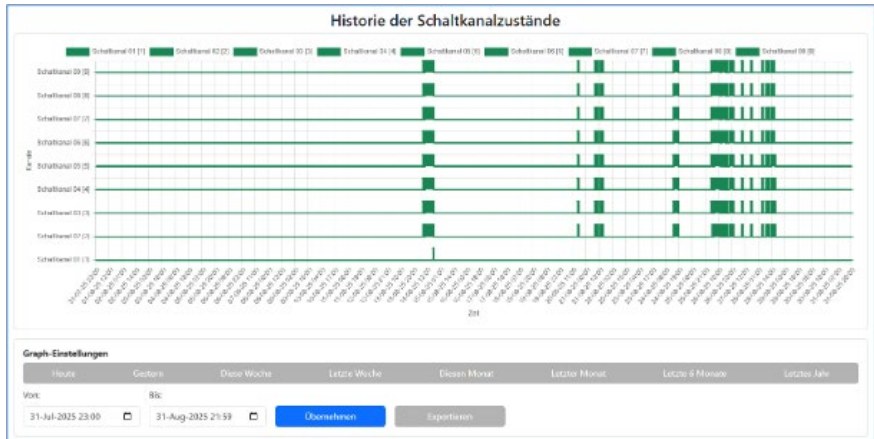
Historie der Schaltkanalzustände

Schaltkanal 01 [1] Schaltkanal 02 [2] Schaltkanal 03 [3] Schaltkanal 04 [4] Schaltkanal 05 [5] Schaltkanal 06 [6] Schaltkanal 07 [7] Schaltkanal 08 [8] Schaltkanal 09 [9]

Schaltkanal 09 [9]
Schaltkanal 08 [8]
Schaltkanal 07 [7]
Schaltkanal 06 [6]
Schaltkanal 05 [5]
Schaltkanal 04 [4]
Schaltkanal 03 [3]
Schaltkanal 02 [2]
Schaltkanal 01 [1]

Kanäle

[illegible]

Zeit

Graph-Einstellungen

Heute Gestern Diese Woche Letzte Woche Diesen Monat Letzter Monat Letzte 6 Monate Letztes Jahr

Von: 31-Jul-2025 23:00
Bis: 31-Aug-2025 21:59
Übernehmen
Exportieren